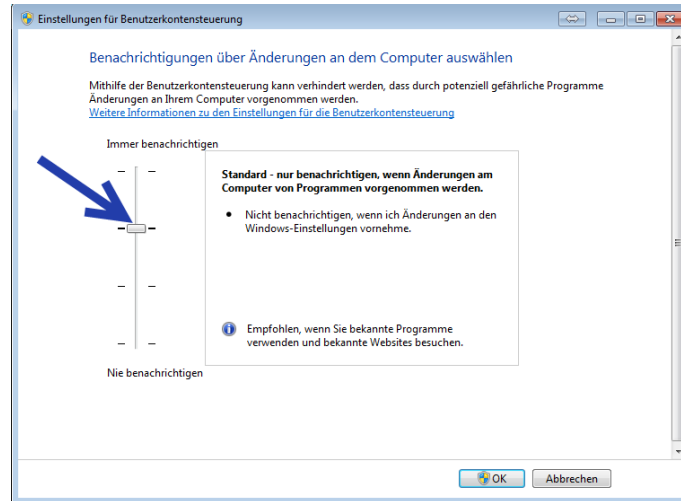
Einstellungen für Benutzerkontensteuerung

Benachrichtigungen über Änderungen an dem Computer auswählen

Mithilfe der Benutzerkontensteuerung kann verhindert werden, dass durch potenziell gefährliche Programme Änderungen an Ihrem Computer vorgenommen werden.
Weitere Informationen zu den Einstellungen für die Benutzerkontensteuerung

Immer benachrichtigen

Standard - nur benachrichtigen, wenn Änderungen am Computer von Programmen vorgenommen werden.

• Nicht benachrichtigen, wenn ich Änderungen an den Windows-Einstellungen vornehme.

Empfohlen, wenn Sie bekannte Programme verwenden und bekannte Websites besuchen.

Nie benachrichtigen

OK
Abbrechen